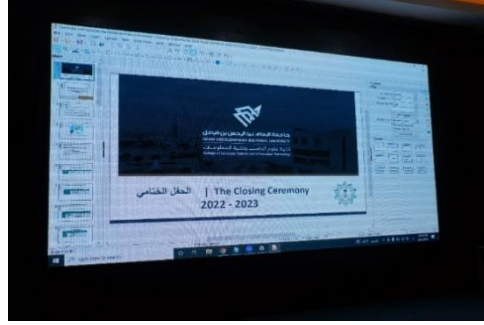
جامعة الإمام عبدالرحمن بن فيصل
IMAM ABDULRAHMAN BIN FAISAL UNIVERSITY
كلية علوم الحاسب وتقنية المعلومات
College of Computer Science and Information Technology

الحفل الختامي | The Closing Ceremony
2022 - 2023